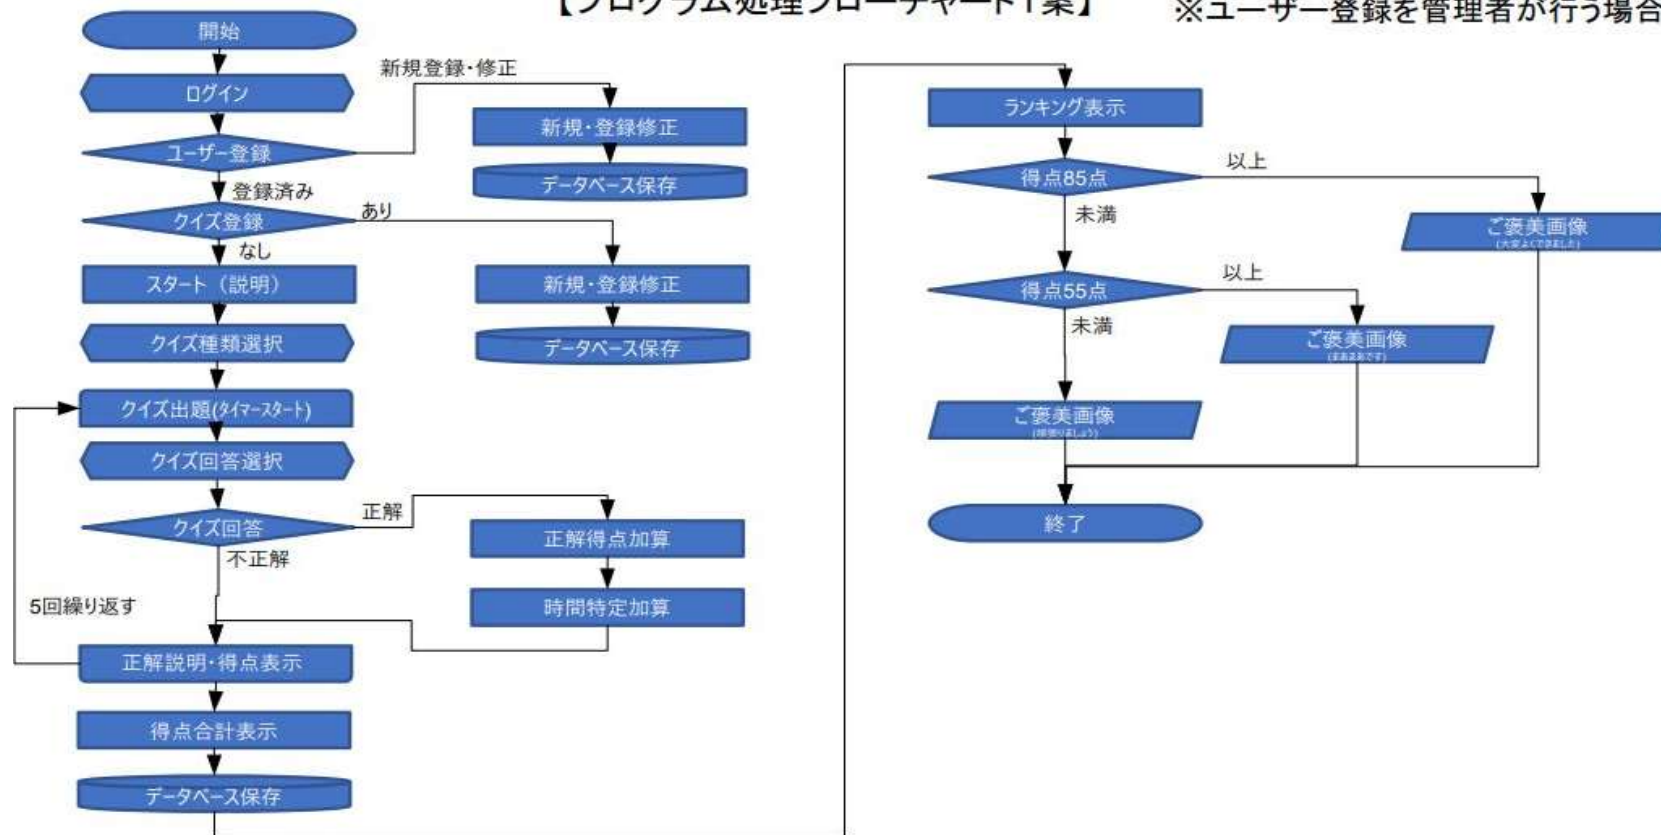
【プログラム処理フローチャート1案】 ※ユーザー登録を管理者が行う場合

開始

ログイン

ユーザー登録

新規登録・修正

新規・登録修正

データベース保存

登録済み

クイズ登録

あり

新規・登録修正

データベース保存

なし

スタート（説明）

クイズ種類選択

クイズ出題(タイマースタート)

クイズ回答選択

クイズ回答

正解

正解得点加算

時間特定加算

不正解

5回繰り返す

正解説明・得点表示

得点合計表示

データベース保存

ランキング表示

得点85点

以上

ご褒美画像
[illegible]

未満

得点55点

以上

ご褒美画像
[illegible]

未満

ご褒美画像
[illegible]

終了